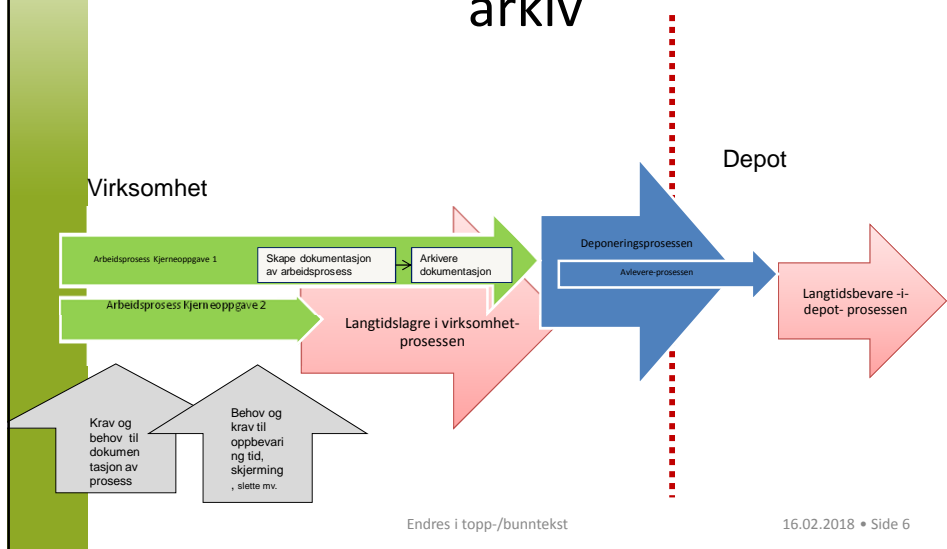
arkiv

Depot

Virksomhet

Arbeidsprosess Kjerneoppgave 1

Skape dokumentasjon av arbeidsprosess

Arkivere dokumentasjon

Deponeringsprosessen

Avlevere-prosessen

Arbeidsprosess Kjerneoppgave 2

Langtidslagre i virksomhet-prosessen

Langtidsbevare -i-depot- prosessen

Krav og behov til dokumentasjon av prosess

Behov og krav til oppbevaring tid, skjerming, slette mv.

Endres i topp-/bunntekst

16.02.2018 • Side 6